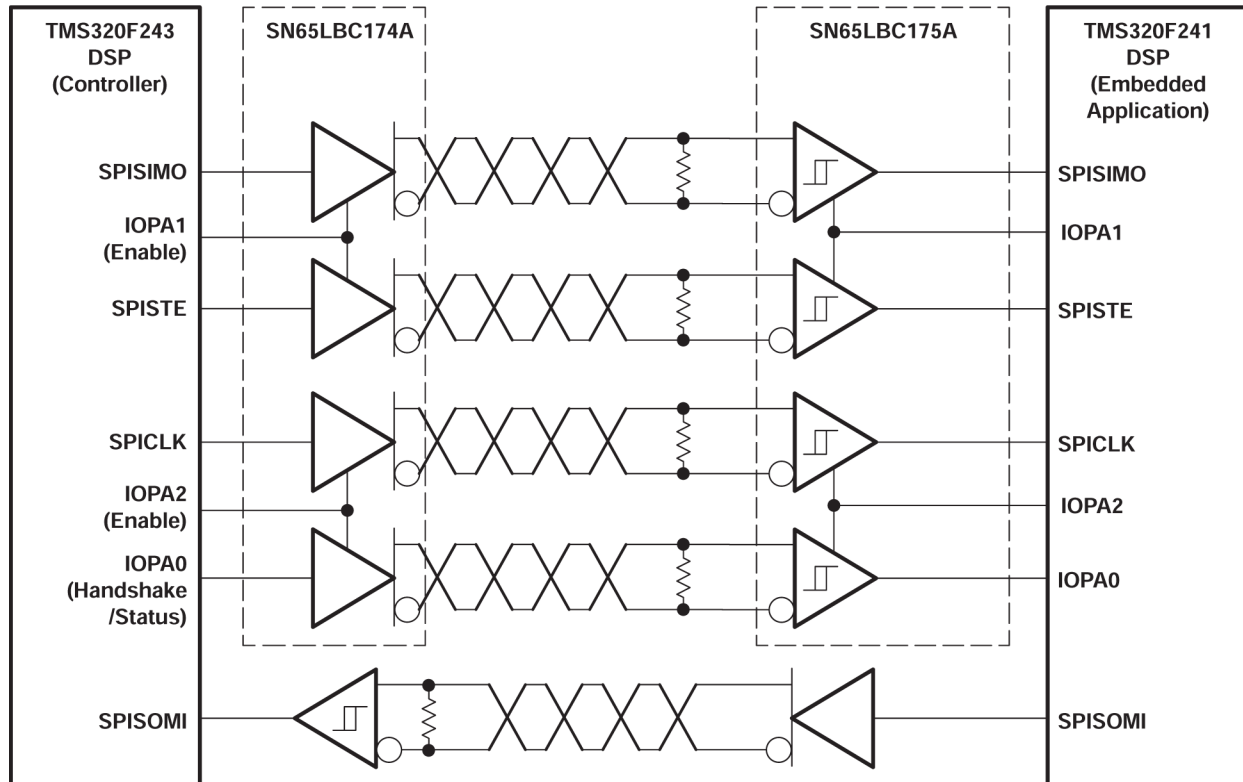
TMS320F243
DSP
(Controller)

SN65LBC174A

SN65LBC175A

TMS320F241
DSP
(Embedded
Application)

SPISIMO

IOPA1
(Enable)

SPISTE

SPICLK

IOPA2
(Enable)

IOPA0
(Handshake
/Status)

SPISOMI

SPISIMO

IOPA1

SPISTE

SPICLK

IOPA2

IOPA0

SPISOMI